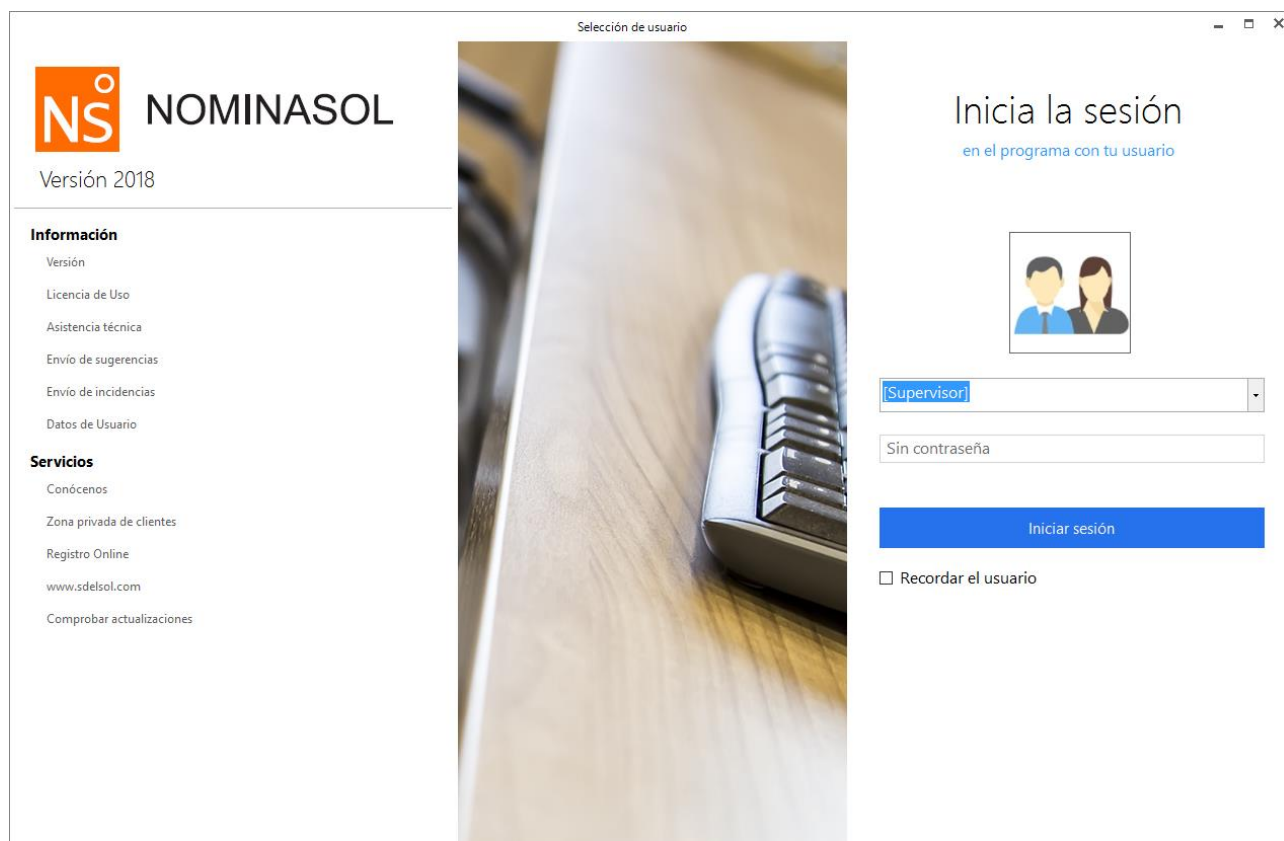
Selección de usuario

NS NOMINASOL

Versión 2018

Información
Versión
Licencia de Uso
Asistencia técnica
Envío de sugerencias
Envío de incidencias
Datos de Usuario

Servicios
Conócenos
Zona privada de clientes
Registro Online
www.sdelsol.com
Comprobar actualizaciones

Inicia la sesión
en el programa con tu usuario

[Supervisor]

Sin contraseña

Iniciar sesión

☐ Recordar el usuario